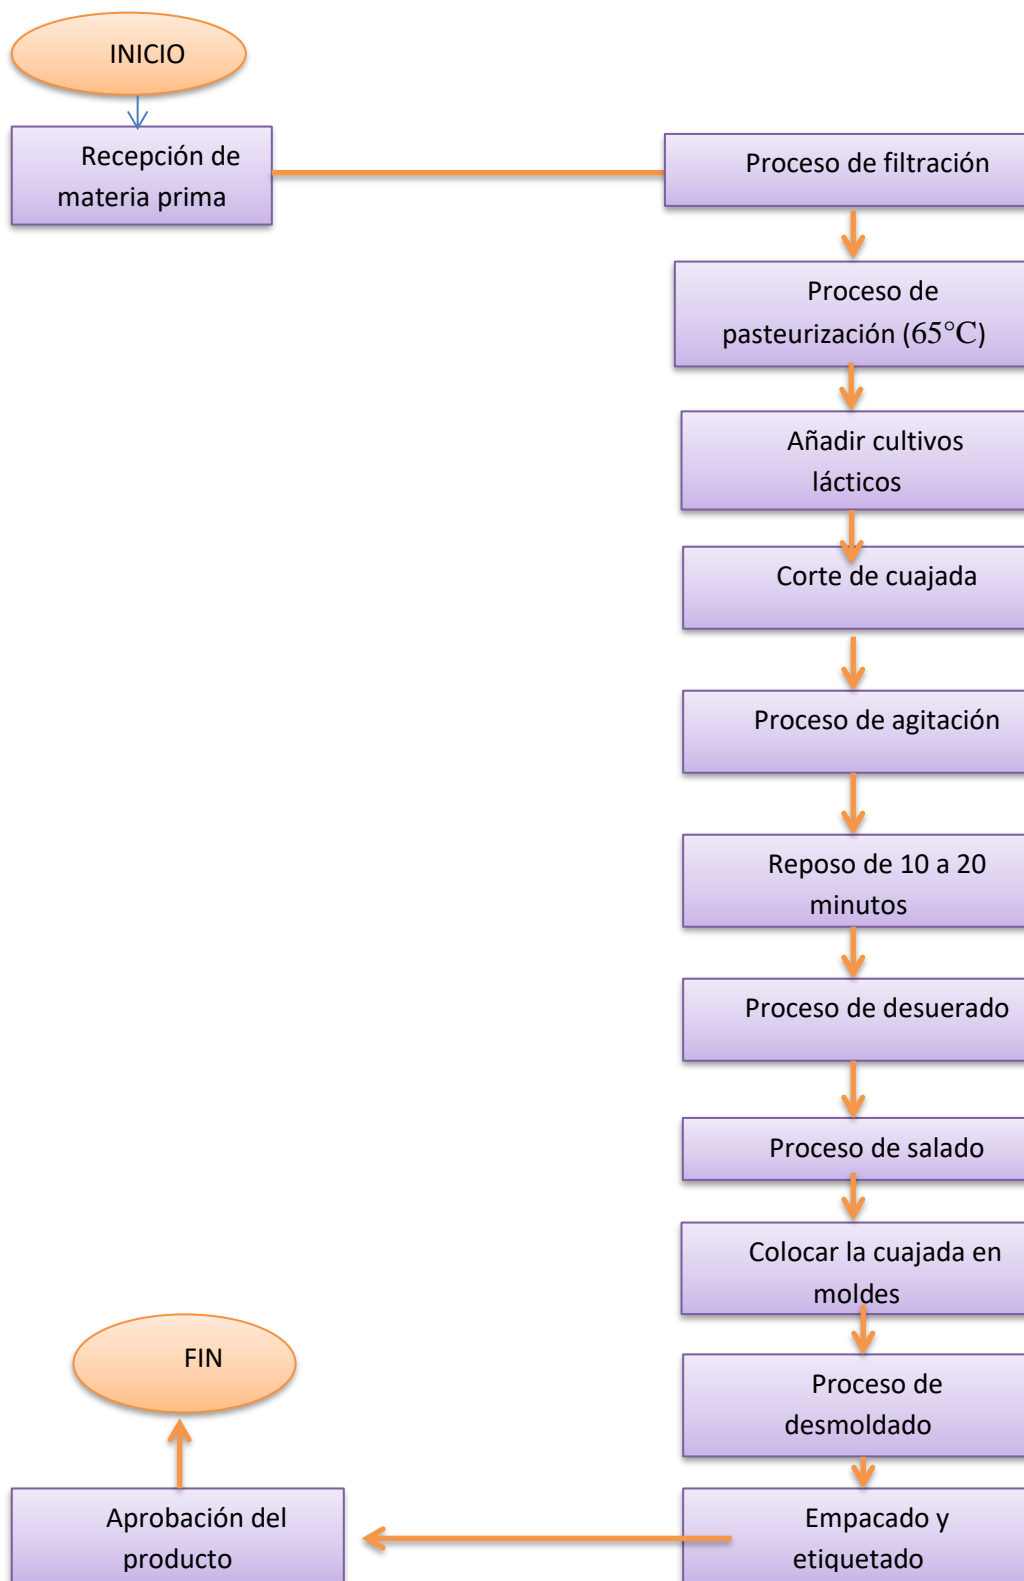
INICIO

Recepción de materia prima

Proceso de filtración

Proceso de pasteurización ($65°C$)

Añadir cultivos lácticos

Corte de cuajada

Proceso de agitación

Reposo de 10 a 20 minutos

Proceso de desuerado

Proceso de salado

Colocar la cuajada en moldes

Proceso de desmoldado

Empacado y etiquetado

Aprobación del producto

FIN